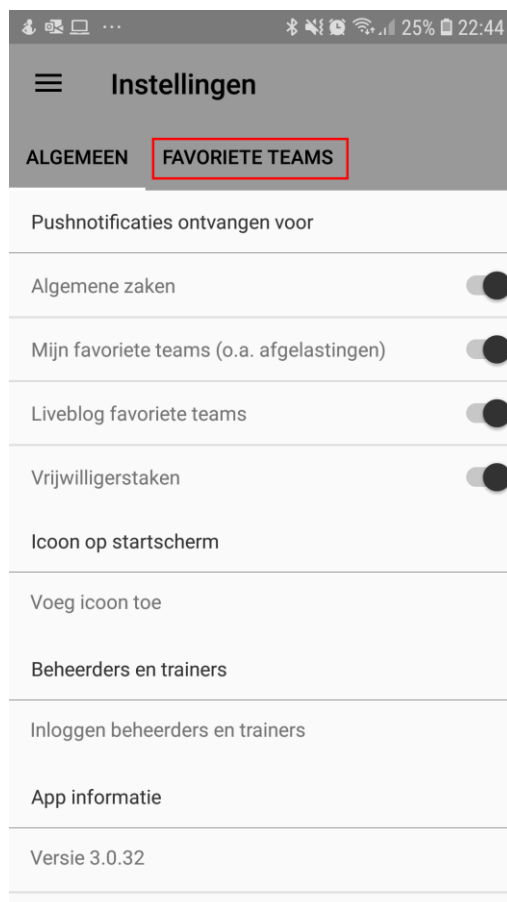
25% 22:44

Instellingen

ALGEMEEN FAVORIETE TEAMS

Pushnotificaties ontvangen voor

Algemene zaken

Mijn favoriete teams (o.a. afgelastingen)

Liveblog favoriete teams

Vrijwilligerstaken

Icoon op startscherm

Voeg icoon toe

Beheerders en trainers

Inloggen beheerders en trainers

App informatie

Versie 3.0.32